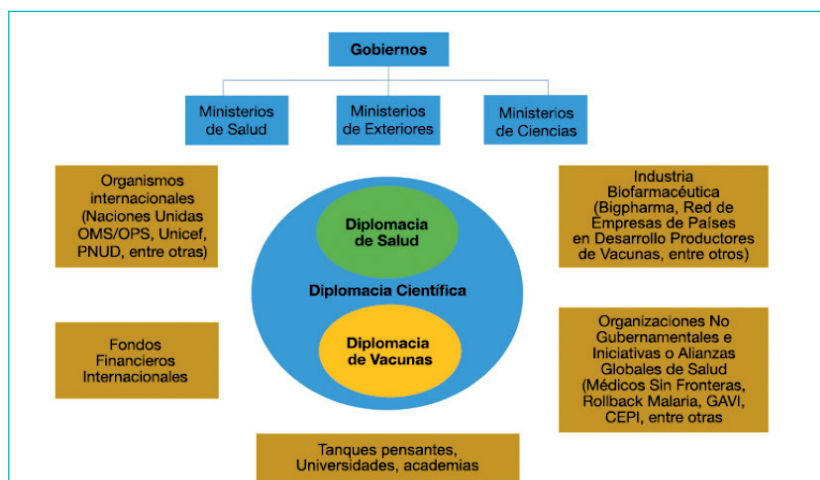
Gobiernos

Ministerios de Salud

Ministerios de Exteriores

Ministerios de Ciencias

Organismos internacionales (Naciones Unidas OMS/OPS, Unicef, PNUD, entre otras)

Industria Biofarmacéutica (Bigpharma, Red de Empresas de Países en Desarrollo Productores de Vacunas, entre otros)

Diplomacia de Salud

Diplomacia Científica

Diplomacia de Vacunas

Fondos Financieros Internacionales

Organizaciones No Gubernamentales e Iniciativas o Alianzas Globales de Salud (Médicos Sin Fronteras, Rollback Malaria, GAVI, CEPI, entre otras

Tanques pensantes, Universidades, academias